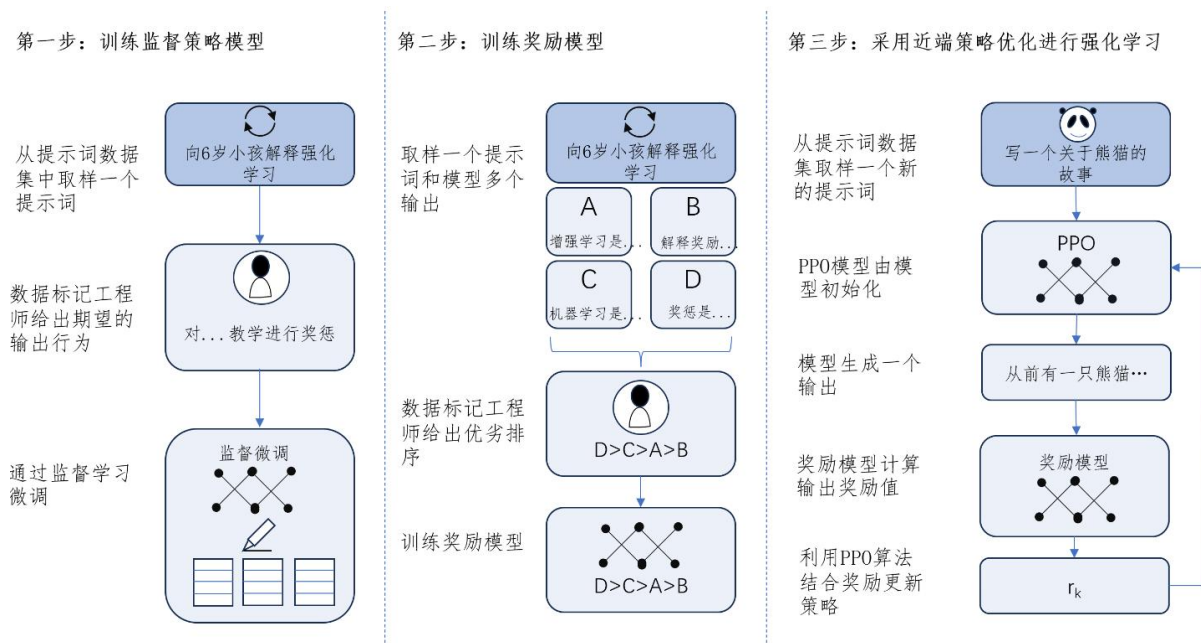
第一步：训练监督策略模型

从提示词数据集中取样一个提示词

向6岁小孩解释强化学习

数据标记工程师给出期望的输出行为

对...教学进行奖惩

通过监督学习微调

监督微调

第二步：训练奖励模型

取样一个提示词和模型多个输出

向6岁小孩解释强化学习

A
增强学习是...

B
解释奖励...

C
机器学习是...

D
奖惩是...

数据标记工程师给出优劣排序

D>C>A>B

训练奖励模型

D>C>A>B

第三步：采用近端策略优化进行强化学习

从提示词数据集取样一个新的提示词

写一个关于熊猫的故事

PPO模型由模型初始化

PPO

模型生成一个输出

从前有一只熊猫…

奖励模型计算输出奖励值

奖励模型

利用PPO算法结合奖励更新策略

$r_k$